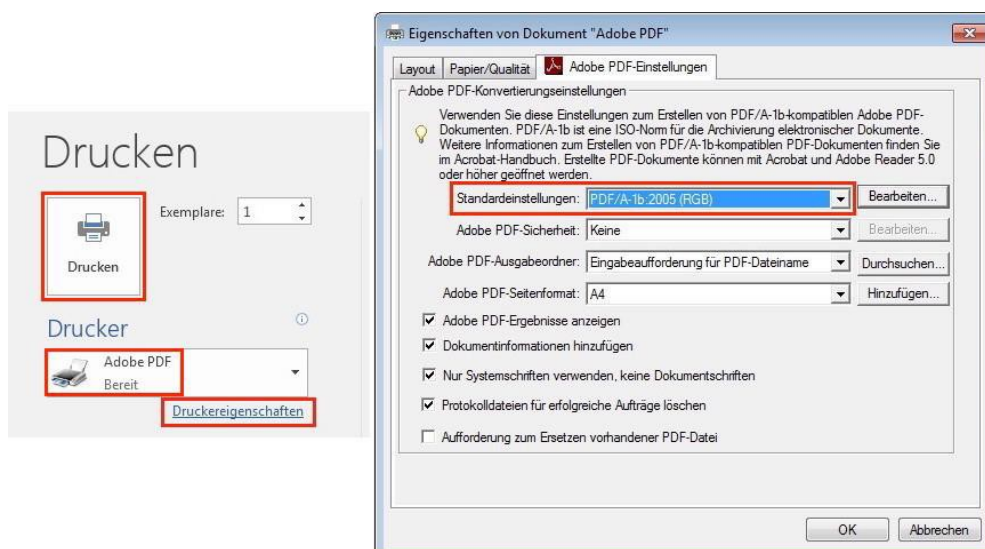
Drucken

Drucken

Exemplare: 1

Drucker

Adobe PDF
Bereit

Druckereigenschaften

Eigenschaften von Dokument "Adobe PDF"

Layout | Papier/Qualität | Adobe PDF-Einstellungen

Adobe PDF-Konvertierungseinstellungen

Verwenden Sie diese Einstellungen zum Erstellen von PDF/A-1b-kompatiblen Adobe PDF-Dokumenten. PDF/A-1b ist eine ISO-Norm für die Archivierung elektronischer Dokumente. Weitere Informationen zum Erstellen von PDF/A-1b-kompatiblen PDF-Dokumenten finden Sie im Acrobat-Handbuch. Erstellte PDF-Dokumente können mit Acrobat und Adobe Reader 5.0 oder höher geöffnet werden.

Standardeinstellungen: PDF/A-1b:2005 (RGB) Bearbeiten...

Adobe PDF-Sicherheit: Keine Bearbeiten...

Adobe PDF-Ausgabeordner: Eingabeaufforderung für PDF-Dateiname Durchsuchen...

Adobe PDF-Seitenformat: A4 Hinzufügen...

Adobe PDF-Ergebnisse anzeigen

Dokumentinformationen hinzufügen

Nur Systemschriften verwenden, keine Dokumentschriften

Protokolldateien für erfolgreiche Aufträge löschen

Aufforderung zum Ersetzen vorhandener PDF-Datei

OK Abbrechen